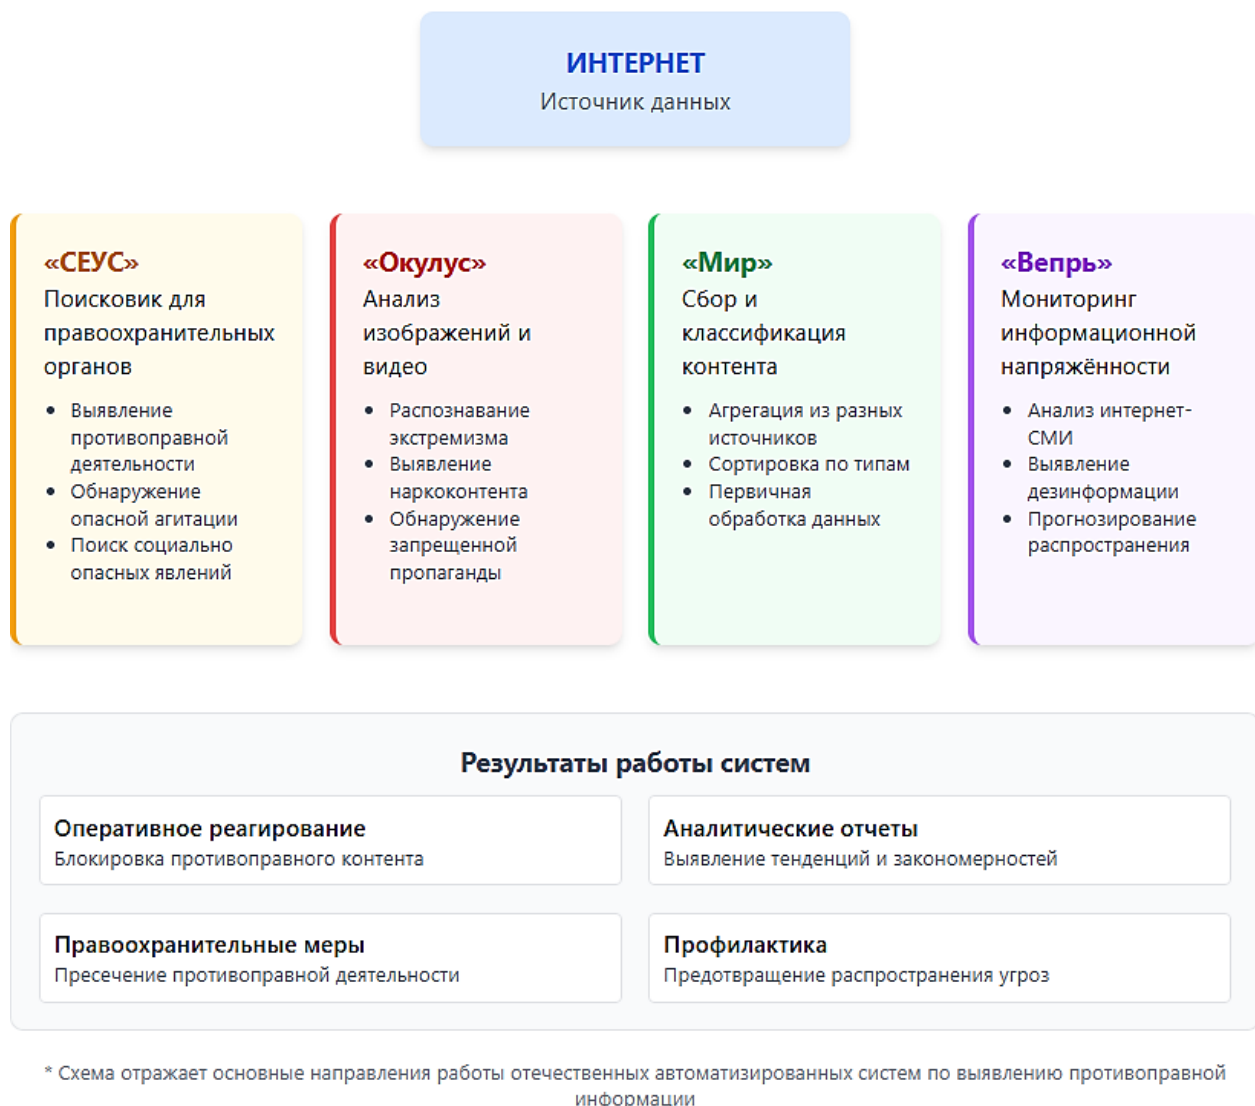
ИНТЕРНЕТ
Источник данных

«СЕУС»
Поисковик для правоохранительных органов

- Выявление противоправной деятельности
- Обнаружение опасной агитации
- Поиск социально опасных явлений

«Окулус»
Анализ изображений и видео

- Распознавание экстремизма
- Выявление наркоконтента
- Обнаружение запрещенной пропаганды

«Мир»
Сбор и классификация контента

- Агрегация из разных источников
- Сортировка по типам
- Первичная обработка данных

«Вепрь»
Мониторинг информационной напряжённости

- Анализ интернет-СМИ
- Выявление дезинформации
- Прогнозирование распространения

Результаты работы систем

Оперативное реагирование
Блокировка противоправного контента

Аналитические отчеты
Выявление тенденций и закономерностей

Правоохранительные меры
Пресечение противоправной деятельности

Профилактика
Предотвращение распространения угроз

* Схема отражает основные направления работы отечественных автоматизированных систем по выявлению противоправной информации